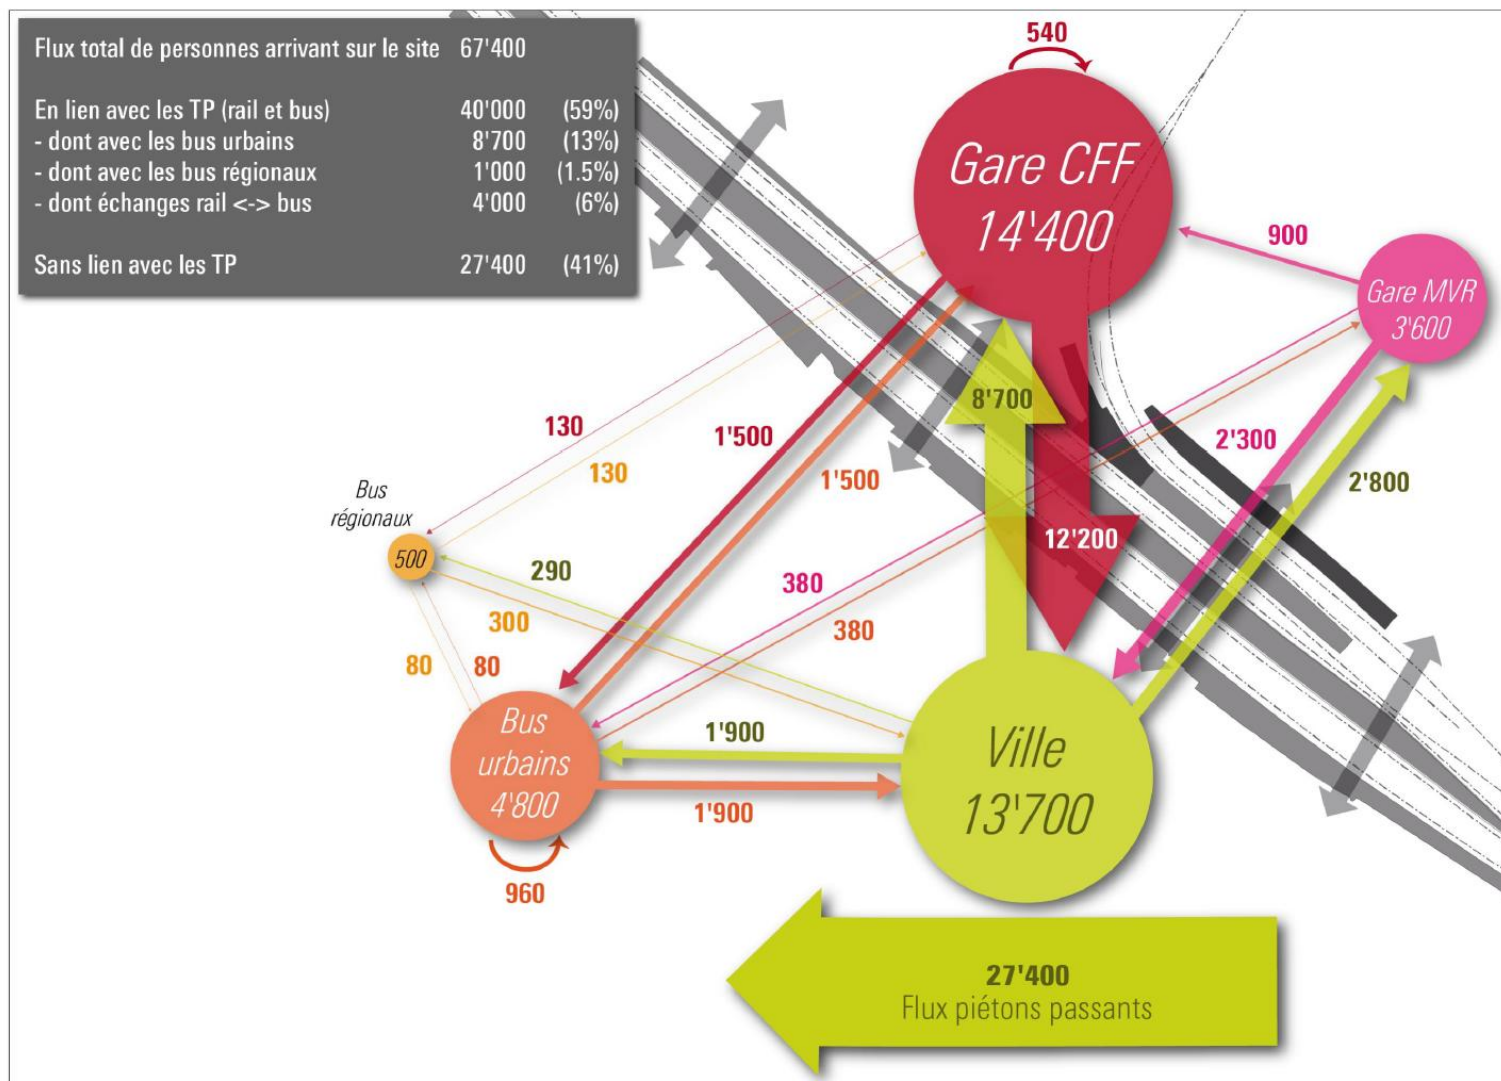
| | | |
|---|---|---|
| Flux total de personnes arrivant sur le site | 67'400 | |
| En lien avec les TP (rail et bus) | 40'000 | (59%) |
| - dont avec les bus urbains | 8'700 | (13%) |
| - dont avec les bus régionaux | 1'000 | (1.5%) |
| - dont échanges rail <-> bus | 4'000 | (6%) |
| Sans lien avec les TP | 27'400 | (41%) |

540

Gare CFF
14'400

900

Gare MVR
3'600

8'700

130

1'500

130

1'500

2'300

2'800

Bus régionaux

500

12'200

290

380

300

380

80

80

Bus urbains
4'800

1'900

Ville
13'700

1'900

960

27'400
Flux piétons passants